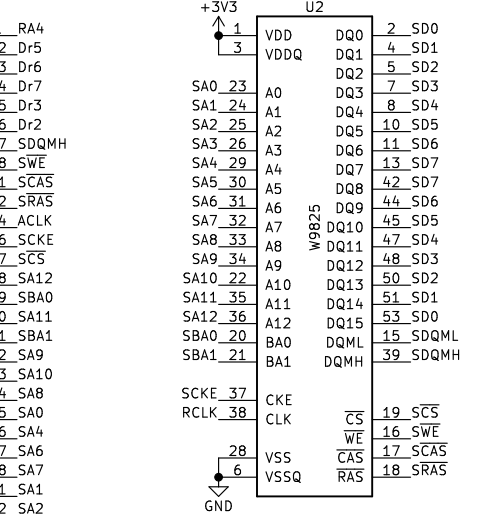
RA4
2 Dr5
3 Dr6
4 Dr7
5 Dr3
6 Dr2
7 SDQMH
8 $\overline{SWE}$
1 $\overline{SCAS}$
2 $\overline{SRAS}$
4 ACLK
6 SCKE
7 $\overline{SCS}$
8 SA12
9 SBA0
0 SA11
1 SBA1
2 SA9
3 SA10
4 SA8
5 SA0
6 SA4
7 SA6
8 SA7
1 SA1
2 SA2

+3V3
U2
1 VDD
3 VDDQ
SA0 23 A0
SA1 24 A1
SA2 25 A2
SA3 26 A3
SA4 29 A4
SA5 30 A5
SA6 31 A6
SA7 32 A7
SA8 33 A8
SA9 34 A9
SA10 22 A10
SA11 35 A11
SA12 36 A12
SBA0 20 BA0
SBA1 21 BA1
SCKE 37 CKE
RCLK 38 CLK
28 VSS
6 VSSQ
GND

W9825

DQ0 2 SD0
DQ1 4 SD1
DQ2 5 SD2
DQ3 7 SD3
DQ4 8 SD4
DQ5 10 SD5
DQ6 11 SD6
DQ7 13 SD7
DQ8 42 SD7
DQ9 44 SD6
DQ10 45 SD5
DQ11 47 SD4
DQ12 48 SD3
DQ13 50 SD2
DQ14 51 SD1
DQ15 53 SD0
DQML 15 SDQML
DQMH 39 SDQMH
$\overline{CS}$ 19 $\overline{SCS}$
$\overline{WE}$ 16 $\overline{SWE}$
$\overline{CAS}$ 17 $\overline{SCAS}$
$\overline{RAS}$ 18 $\overline{SRAS}$